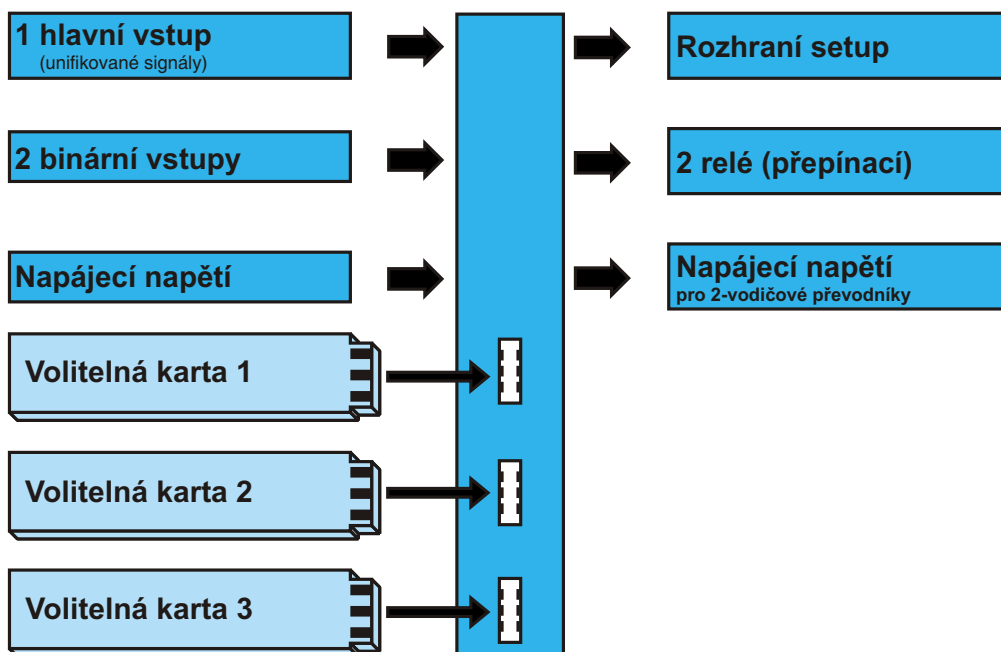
1 hlavní vstup
(unifikované signály)

2 binární vstupy

Napájecí napětí

Volitelná karta 1

Volitelná karta 2

Volitelná karta 3

Rozhraní setup

2 relé (přepínací)

Napájecí napětí
pro 2-vodičové převodníky